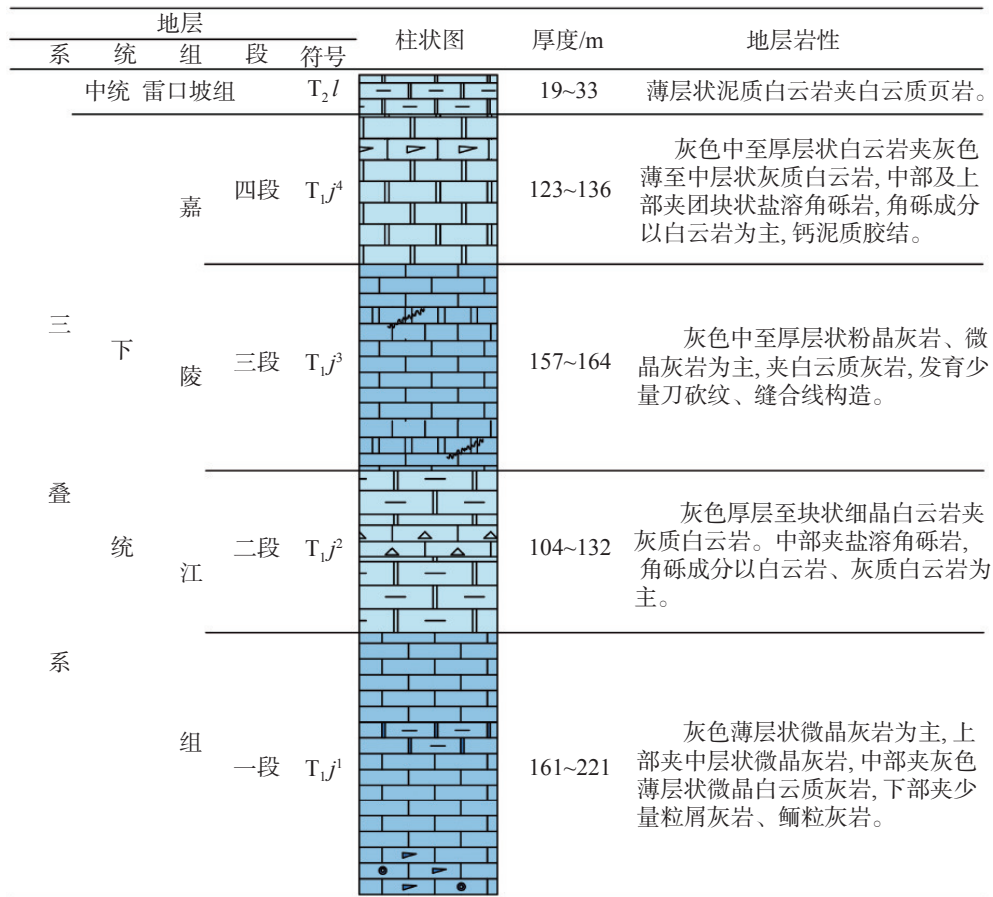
| 地层 | | | | | 柱状图 | 厚度/m | 地层岩性 |
|---|---|---|---|---|---|---|---|
| 系 | 统 | 组 | 段 | 符号 | | | |
| 三叠系 | 中统 | 雷口坡组 | | $T_2l$ | | 19~33 | 薄层状泥质白云岩夹白云质页岩。 |
| | 下统 | 嘉陵江组 | 四段 | $T_1j^4$ | | 123~136 | 灰色中至厚层状白云岩夹灰色薄至中层状灰质白云岩, 中部及上部夹团块状盐溶角砾岩, 角砾成分以白云岩为主, 钙泥质胶结。 |
| | | | 三段 | $T_1j^3$ | | 157~164 | 灰色中至厚层状粉晶灰岩、微晶灰岩为主, 夹白云质灰岩, 发育少量刀砍纹、缝合线构造。 |
| | | | 二段 | $T_1j^2$ | | 104~132 | 灰色厚层至块状细晶白云岩夹灰质白云岩。中部夹盐溶角砾岩, 角砾成分以白云岩、灰质白云岩为主。 |
| | | | 一段 | $T_1j^1$ | | 161~221 | 灰色薄层状微晶灰岩为主, 上部夹中层状微晶灰岩, 中部夹灰色薄层状微晶白云质灰岩, 下部夹少量粒屑灰岩、鲕粒灰岩。 |